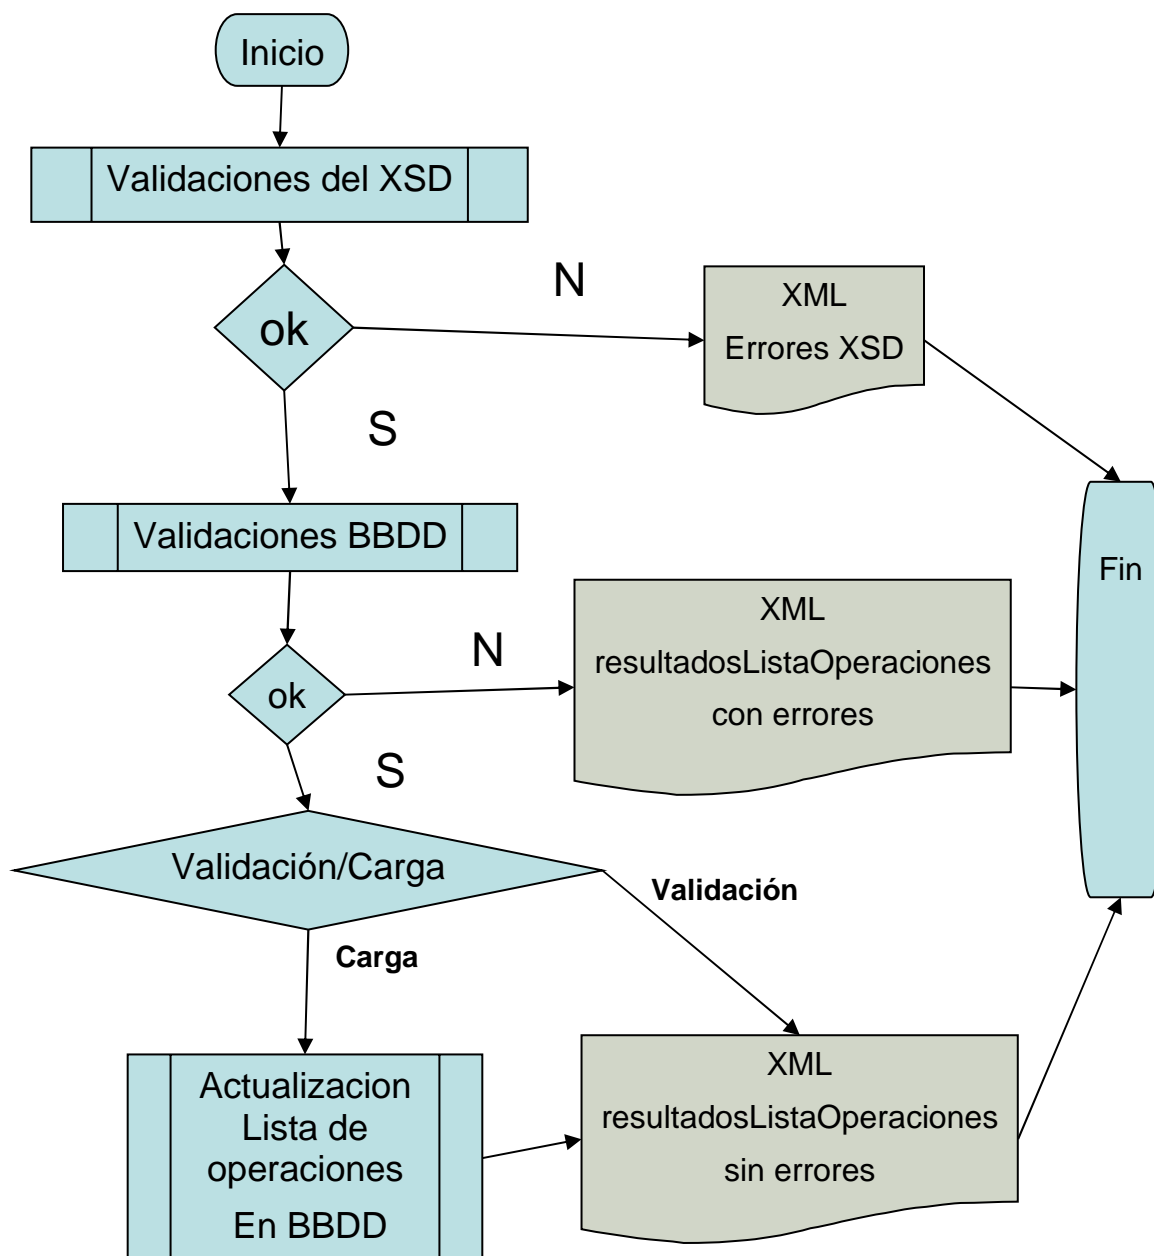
Inicio

Validaciones del XSD

ok

N

XML
Errores XSD

S

Validaciones BBDD

Fin

XML
resultadosListaOperaciones
con errores

N

ok

S

Validación/Carga

Validación

Carga

Actualizacion
Lista de
operaciones
En BBDD

XML
resultadosListaOperaciones
sin errores